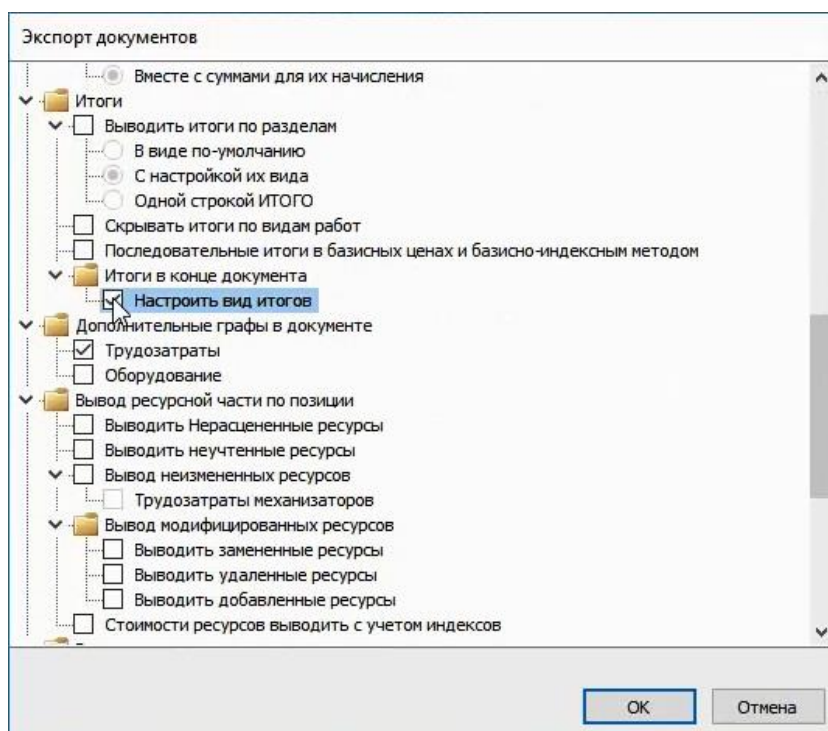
Экспорт документов

Вместе с суммами для их начисления
Итоги
Выводить итоги по разделам
В виде по-умолчанию
С настройкой их вида
Одной строкой ИТОГО
Скрывать итоги по видам работ
Последовательные итоги в базисных ценах и базисно-индексным методом
Итоги в конце документа
Настроить вид итогов
Дополнительные графы в документе
Трудозатраты
Оборудование
Вывод ресурсной части по позиции
Выводить Нерасцененные ресурсы
Выводить неучтенные ресурсы
Вывод неизмененных ресурсов
Трудозатраты механизаторов
Вывод модифицированных ресурсов
Выводить замененные ресурсы
Выводить удаленные ресурсы
Выводить добавленные ресурсы
Стоимости ресурсов выводить с учетом индексов

OK
Отмена